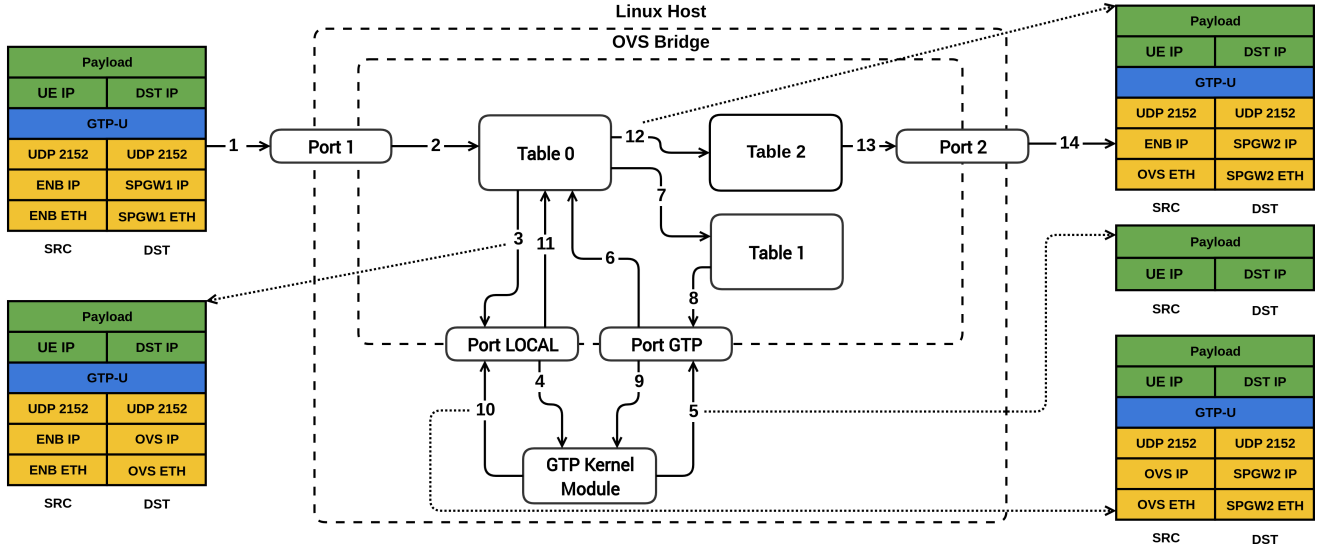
Linux Host

OVS Bridge

| Payload | |
|---|---|
| UE IP | DST IP |
| GTP-U | |
| UDP 2152 | UDP 2152 |
| ENB IP | SPGW1 IP |
| ENB ETH | SPGW1 ETH |
| SRC | DST |

1 Port 1 2 Table 0 12 Table 2 13 Port 2 14

7 Table 1

3 11 6 8

Port LOCAL Port GTP

4 9

10 5

GTP Kernel Module

| Payload | |
|---|---|
| UE IP | DST IP |
| GTP-U | |
| UDP 2152 | UDP 2152 |
| ENB IP | OVS IP |
| ENB ETH | OVS ETH |
| SRC | DST |

| Payload | |
|---|---|
| UE IP | DST IP |
| GTP-U | |
| UDP 2152 | UDP 2152 |
| ENB IP | SPGW2 IP |
| OVS ETH | SPGW2 ETH |
| SRC | DST |

| Payload | |
|---|---|
| UE IP | DST IP |
| SRC | DST |

| Payload | |
|---|---|
| UE IP | DST IP |
| GTP-U | |
| UDP 2152 | UDP 2152 |
| OVS IP | SPGW2 IP |
| OVS ETH | SPGW2 ETH |
| SRC | DST |